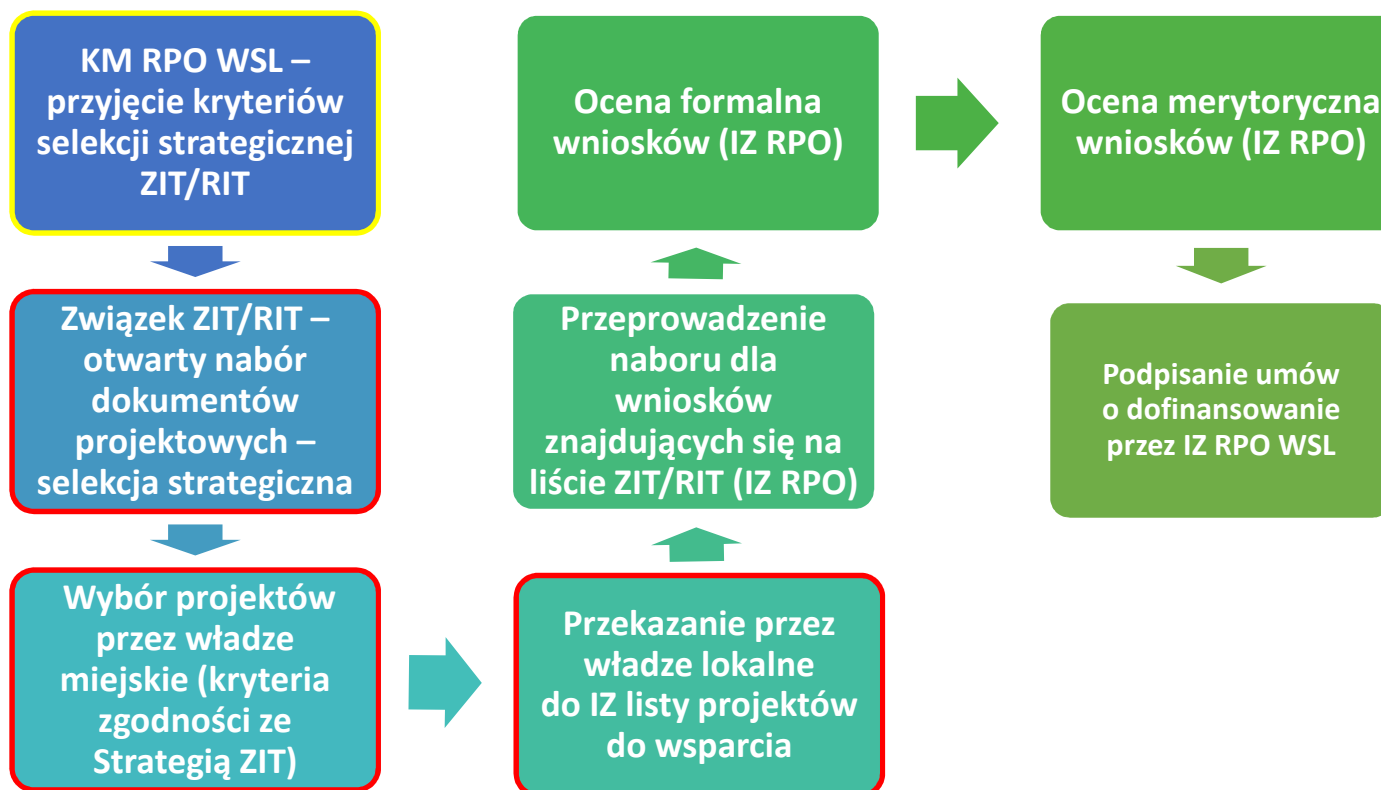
KM RPO WSL – przyjęcie kryteriów selekcji strategicznej ZIT/RIT

Związek ZIT/RIT – otwarty nabór dokumentów projektowych – selekcja strategiczna

Wybór projektów przez władze miejskie (kryteria zgodności ze Strategią ZIT)

Przekazanie przez władze lokalne do IZ listy projektów do wsparcia

Przeprowadzenie naboru dla wniosków znajdujących się na liście ZIT/RIT (IZ RPO)

Ocena formalna wniosków (IZ RPO)

Ocena merytoryczna wniosków (IZ RPO)

Podpisanie umów o dofinansowanie przez IZ RPO WSL